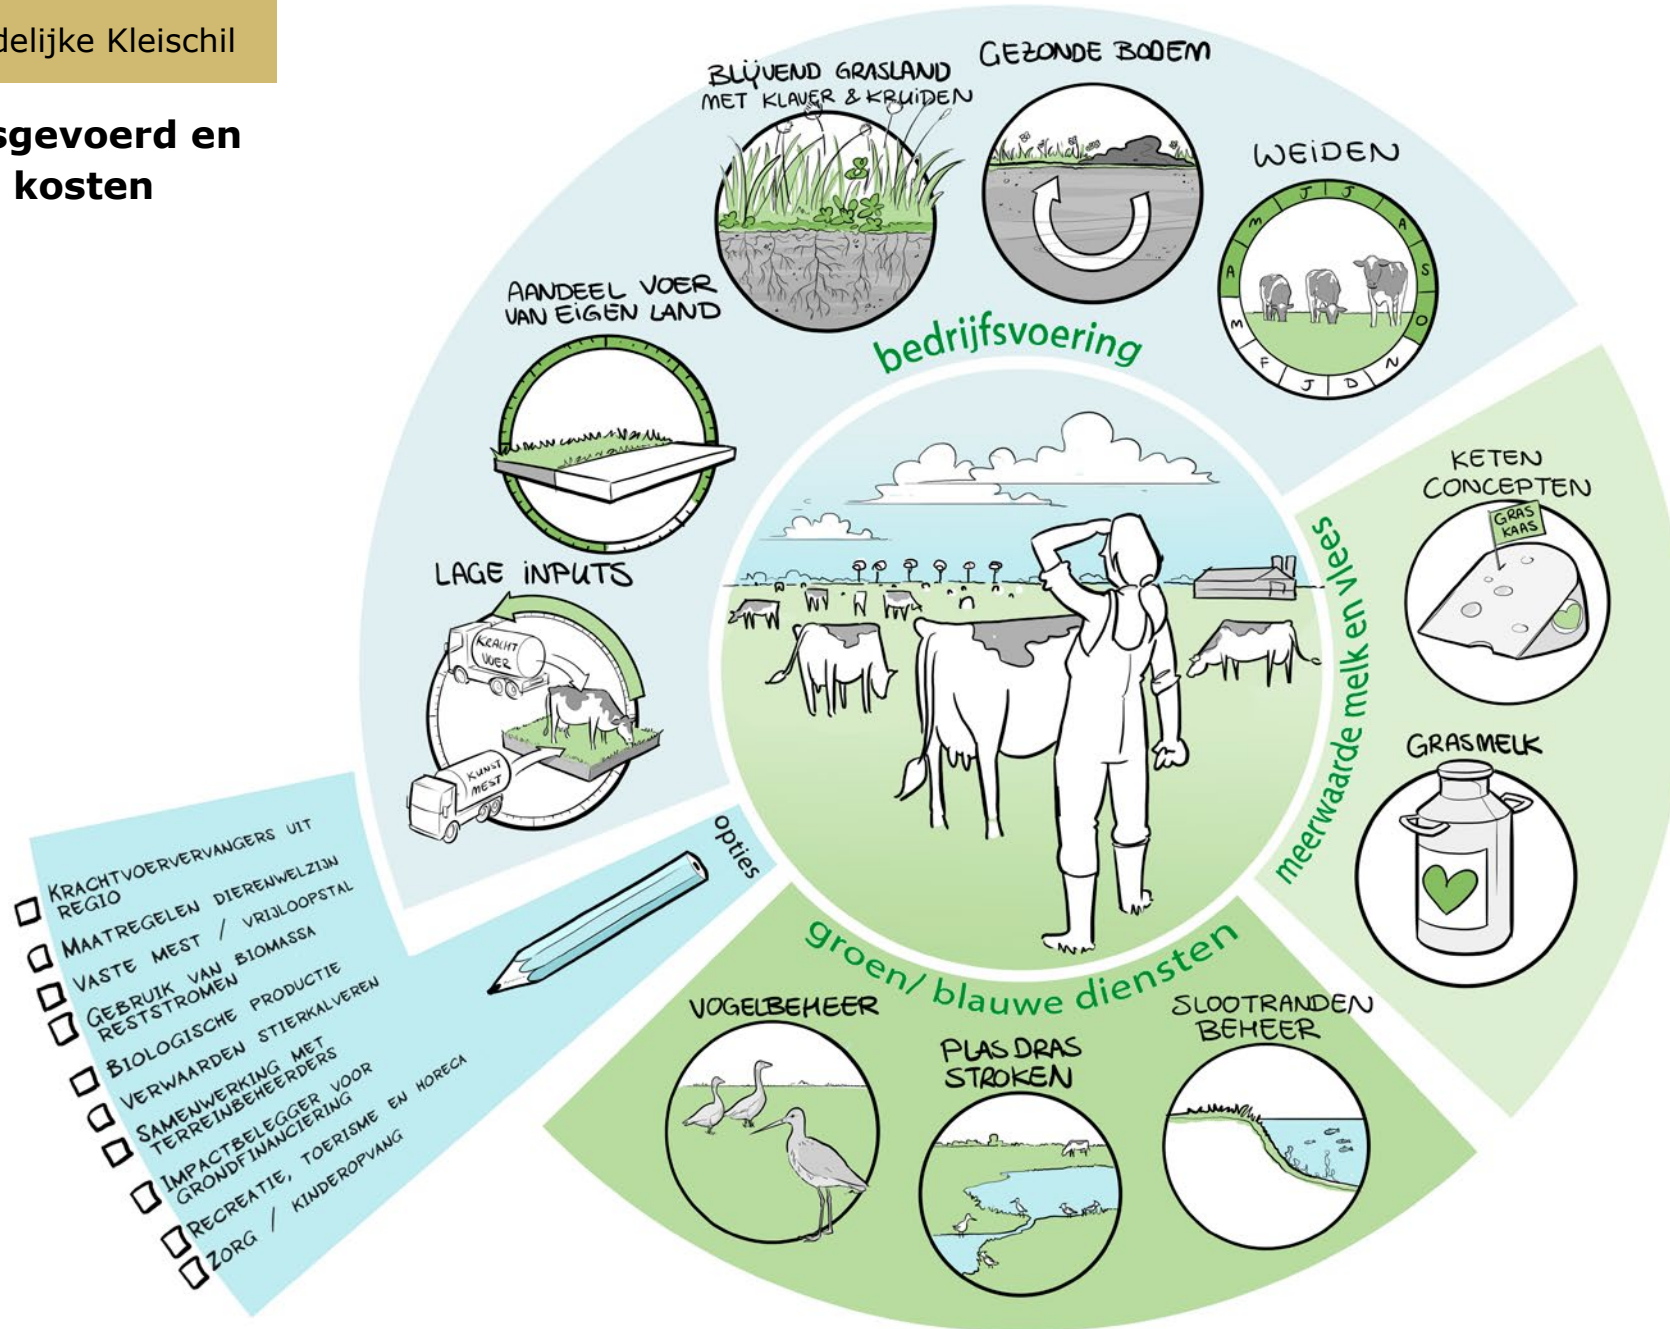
delijke Kleischil

sgevoerd en kosten

BLIJVEND GRASLAND MET KLAVER & KRUIDEN

GEZONDE BODEM

WEIDEN

J J A S O N D J F M A M

AANDEEL VOER VAN EIGEN LAND

bedrijfsvoering

LAGE INPUTS

KRACHT VOER

KUNST MEST

KETEN CONCEPTEN

GRAS KAAS

meerwaarde melk en vlees

GRASMELK

opties

KRACHTVOERVERVANGERS UIT REGIO
MAATREGELEN DIERENWELZIJN
VASTE MEST / VRIJLOOPSTAL
GEBRUIK VAN BIOMASSA RESTSTROMEN
BIOLOGISCHE PRODUCTIE
VERWAARDEN STIERKALVEREN
SAMENWERKING MET TERREINBEHEERDERS
IMPACTBELEGGER VOOR GRONDFINANCIERING
RECREATIE, TOERISME EN HORECA
ZORG / KINDEROPVANG

groen/ blauwe diensten

VOGELBEHEER

PLAS DRAS STROKEN

SLOOTRANDEN BEHEER